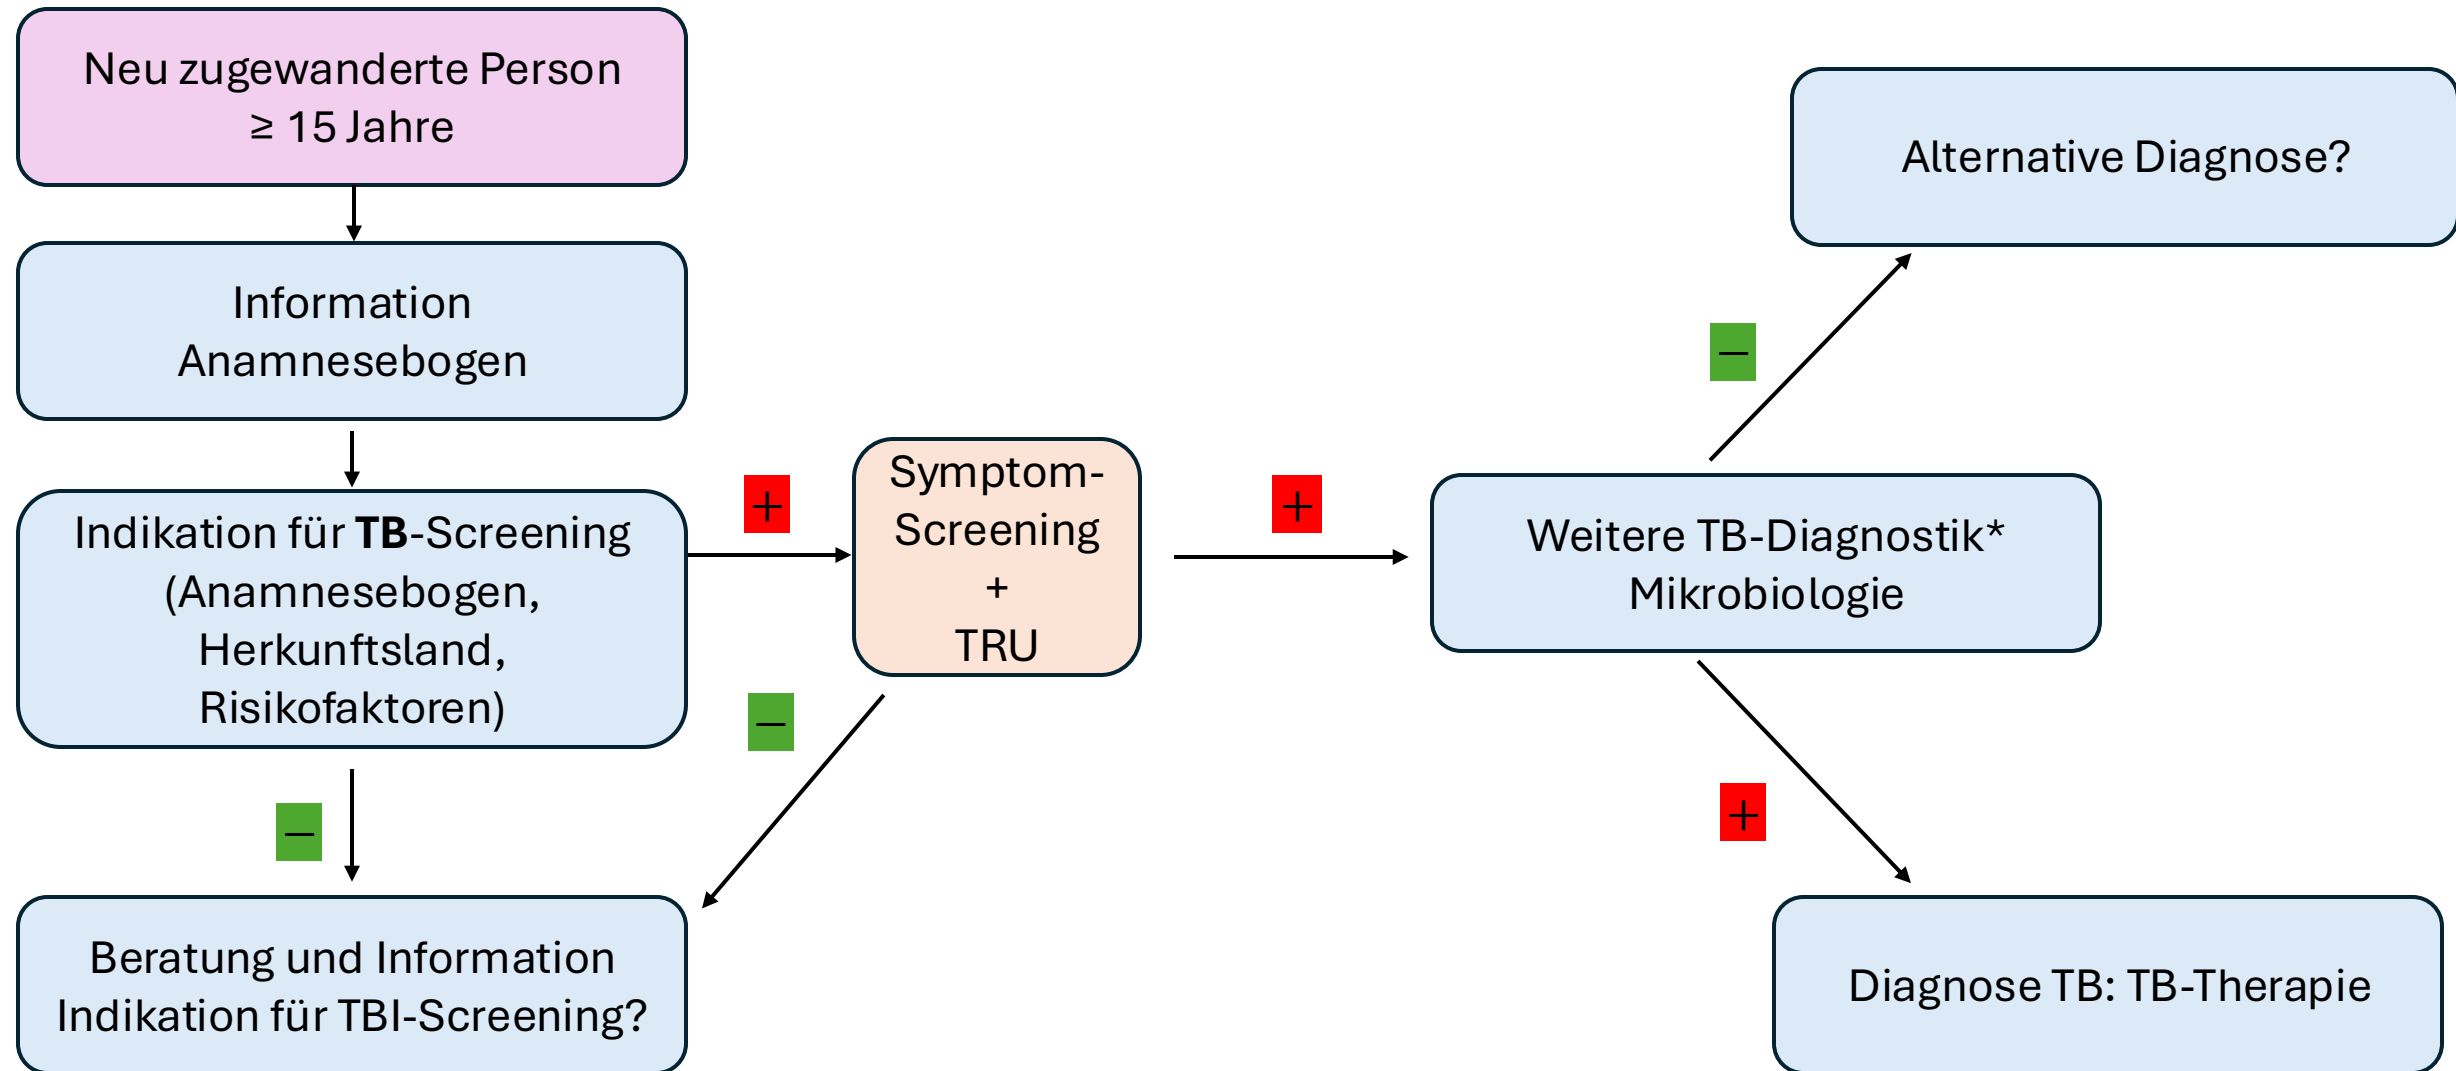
Neu zugewanderte Person
≥ 15 Jahre

Information
Anamnesebogen

Indikation für **TB**-Screening
(Anamnesebogen,
Herkunftsland,
Risikofaktoren)

+

Symptom-Screening
+
TRU

–

–

Beratung und Information
Indikation für TBI-Screening?

+

Weitere TB-Diagnostik*
Mikrobiologie

–

Alternative Diagnose?

+

Diagnose TB: TB-Therapie